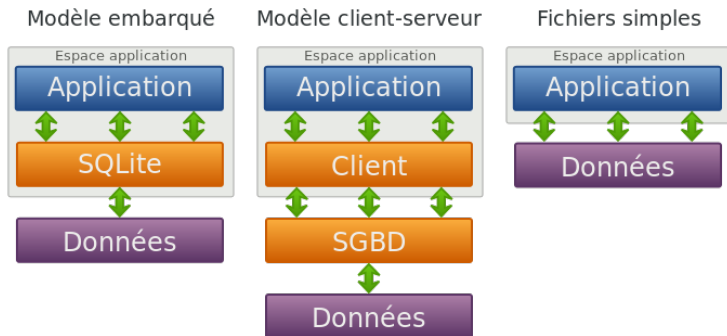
Modèle embarqué

Espace application

Application

SQLite

Données

Modèle client-serveur

Espace application

Application

Client

SGBD

Données

Fichiers simples

Espace application

Application

Données